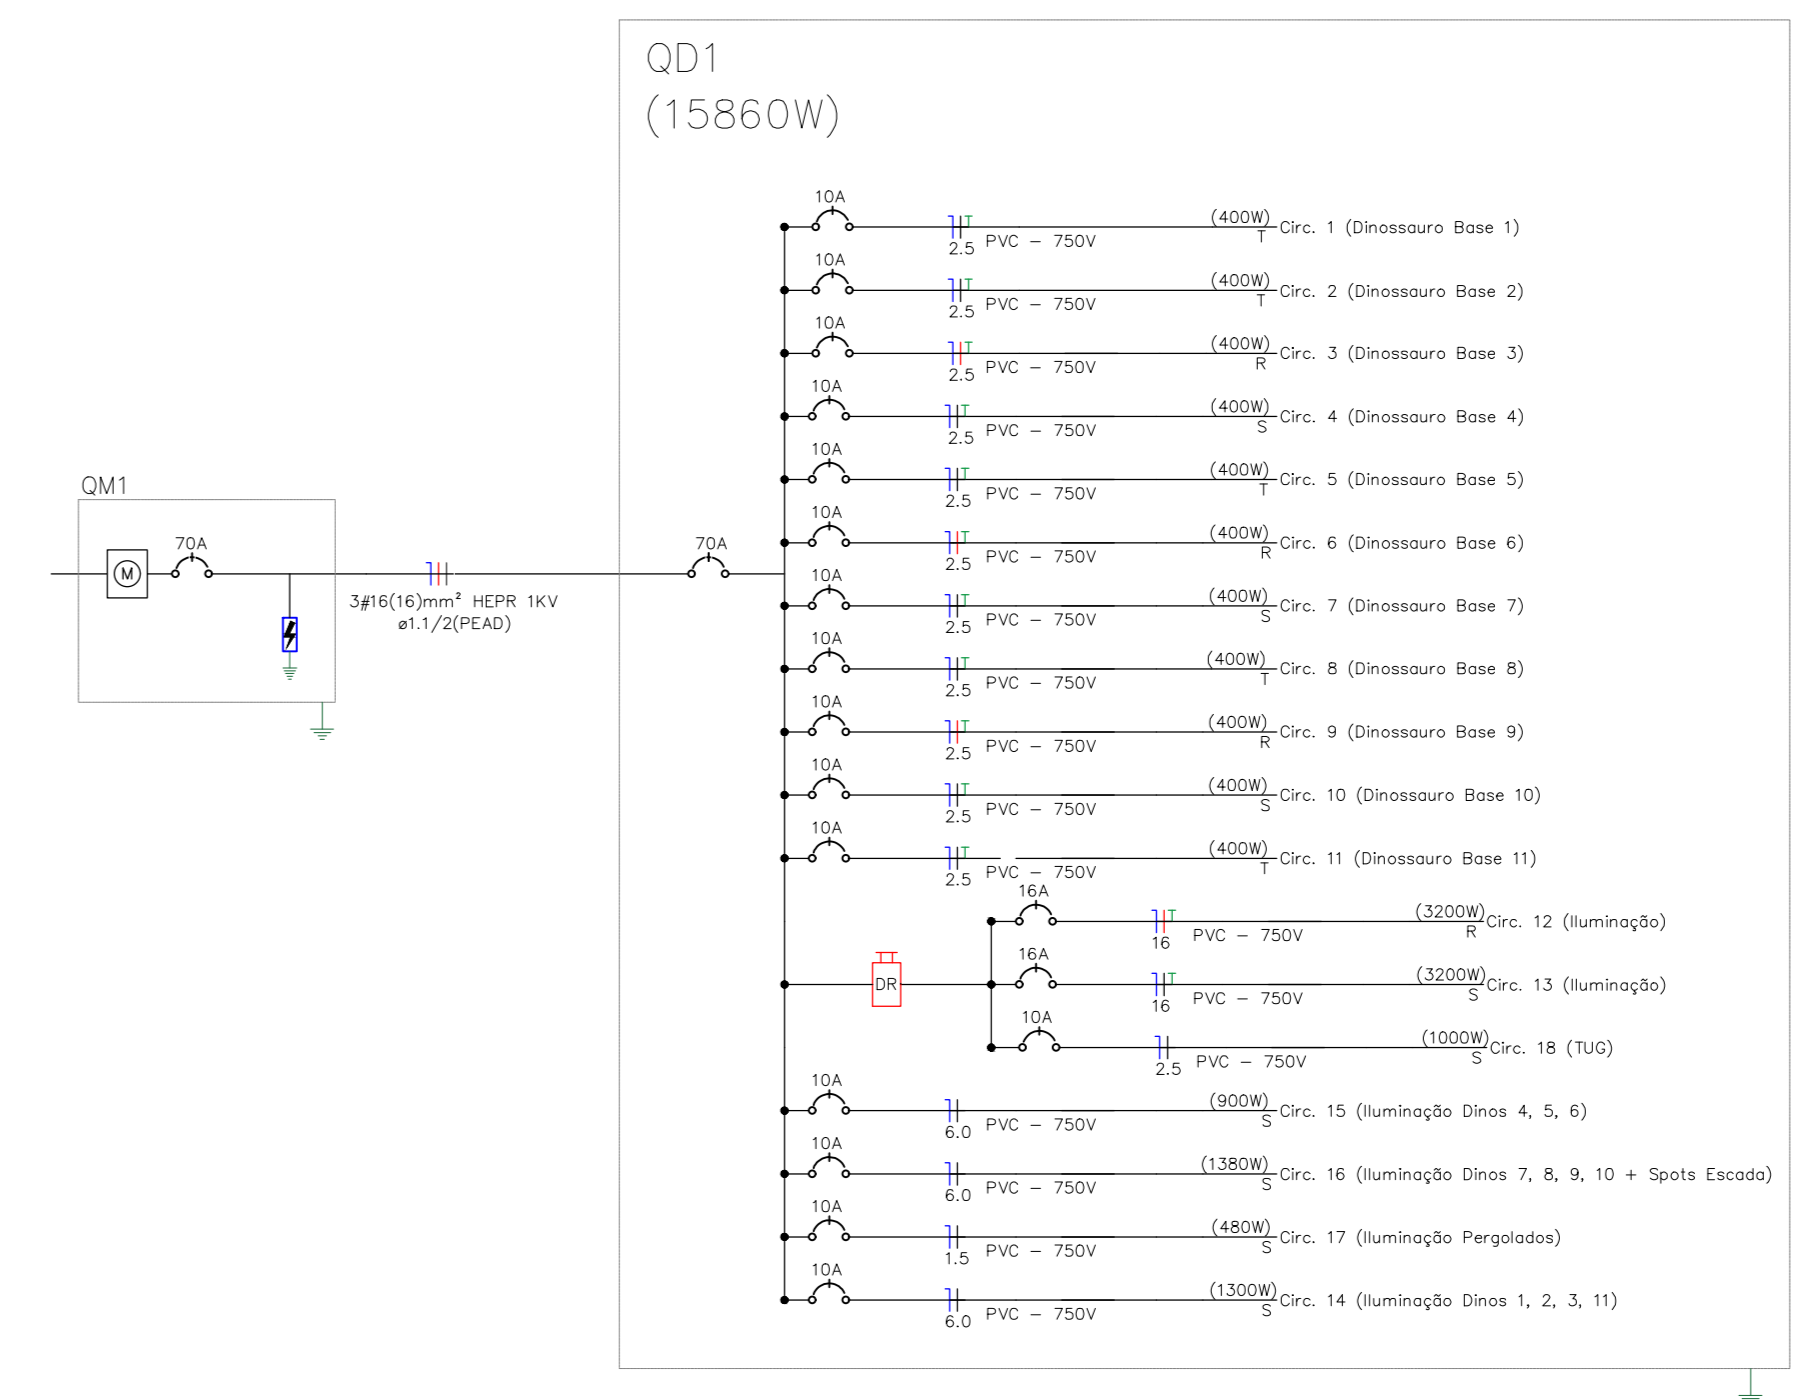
QD1
(15860W)

QM1

M

70A

3#16(16)mm² HEPR 1KV
ø1.1/2(PEAD)

70A

10A
2.5 PVC – 750V
(400W) T Circ. 1 (Dinossauro Base 1)

10A
2.5 PVC – 750V
(400W) T Circ. 2 (Dinossauro Base 2)

10A
2.5 PVC – 750V
(400W) R Circ. 3 (Dinossauro Base 3)

10A
2.5 PVC – 750V
(400W) S Circ. 4 (Dinossauro Base 4)

10A
2.5 PVC – 750V
(400W) T Circ. 5 (Dinossauro Base 5)

10A
2.5 PVC – 750V
(400W) R Circ. 6 (Dinossauro Base 6)

10A
2.5 PVC – 750V
(400W) S Circ. 7 (Dinossauro Base 7)

10A
2.5 PVC – 750V
(400W) T Circ. 8 (Dinossauro Base 8)

10A
2.5 PVC – 750V
(400W) R Circ. 9 (Dinossauro Base 9)

10A
2.5 PVC – 750V
(400W) S Circ. 10 (Dinossauro Base 10)

10A
2.5 PVC – 750V
(400W) T Circ. 11 (Dinossauro Base 11)

DR

16A
16 PVC – 750V
(3200W) R Circ. 12 (Iluminação)

16A
16 PVC – 750V
(3200W) S Circ. 13 (Iluminação)

10A
2.5 PVC – 750V
(1000W) S Circ. 18 (TUG)

10A
6.0 PVC – 750V
(900W) S Circ. 15 (Iluminação Dinos 4, 5, 6)

10A
6.0 PVC – 750V
(1380W) S Circ. 16 (Iluminação Dinos 7, 8, 9, 10 + Spots Escada)

10A
1.5 PVC – 750V
(480W) S Circ. 17 (Iluminação Pergolados)

10A
6.0 PVC – 750V
(1300W) S Circ. 14 (Iluminação Dinos 1, 2, 3, 11)